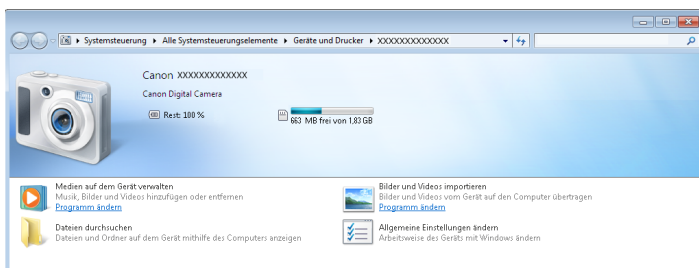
Systemsteuerung ▸ Alle Systemsteuerungselemente ▸ Geräte und Drucker ▸ XXXXXXXXXXXXX

Canon XXXXXXXXXXXXX

Canon Digital Camera

Rest: 100 %

663 MB frei von 1,83 GB

Medien auf dem Gerät verwalten
Musik, Bilder und Videos hinzufügen oder entfernen
Programm ändern

Bilder und Videos importieren
Bilder und Videos vom Gerät auf den Computer übertragen
Programm ändern

Dateien durchsuchen
Dateien und Ordner auf dem Gerät mithilfe des Computers anzeigen

Allgemeine Einstellungen ändern
Arbeitsweise des Geräts mit Windows ändern